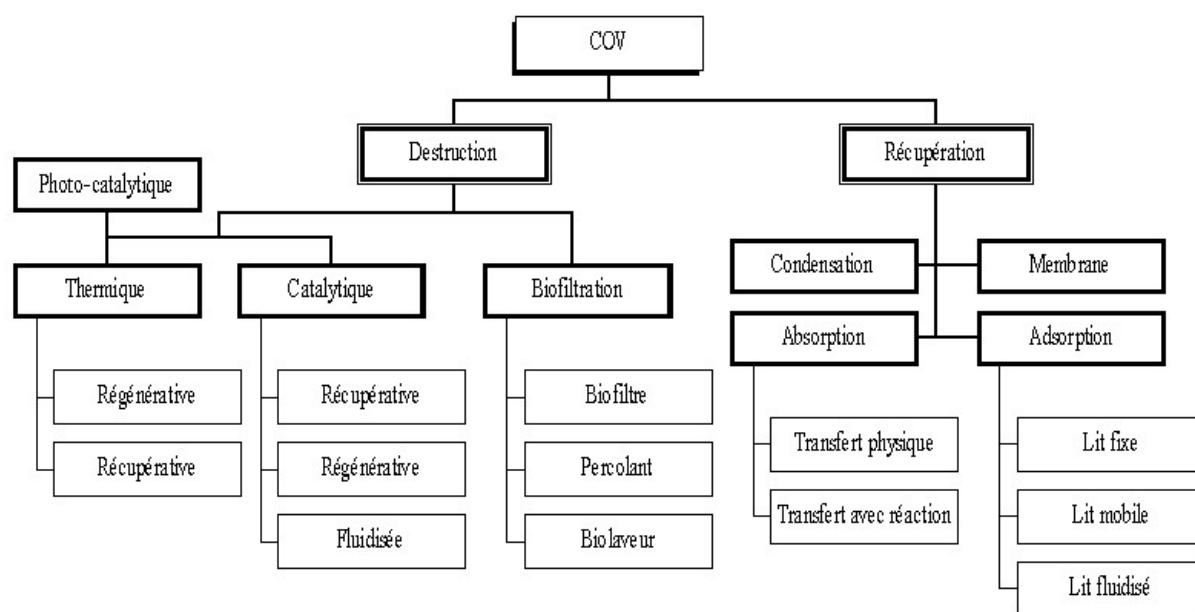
COV

Destruction

Récupération

Photo-catalytique

Thermique

Régénérative

Récupérative

Catalytique

Récupérative

Régénérative

Fluidisée

Biofiltration

Biofiltre

Percolant

Biolaveur

Condensation

Membrane

Absorption

Transfert physique

Transfert avec réaction

Adsorption

Lit fixe

Lit mobile

Lit fluidisé